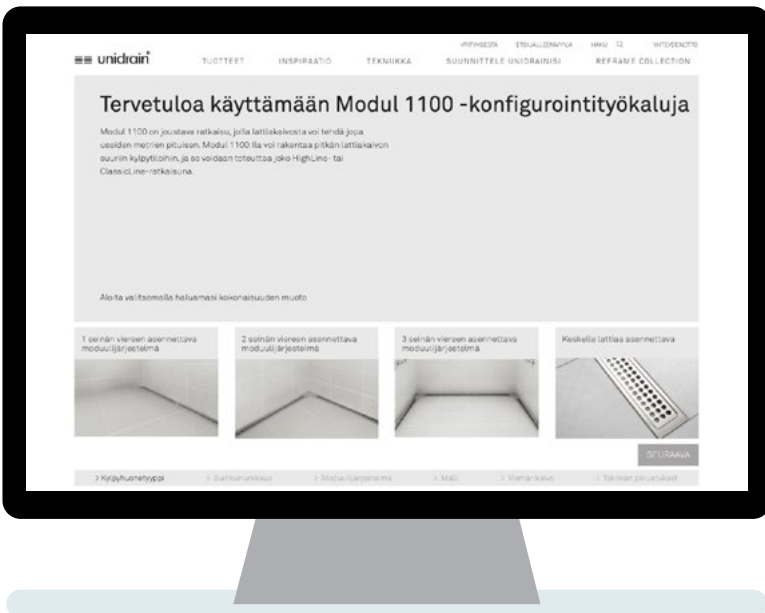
VIREHSESTA ETSI JÄLLEENMYYJÄ HAKU YHTEYDENOTTO

unidrain®

TUOTTEET INSPIRAATIO TEKNIIKKA SUUNNITTELE UNIDRAINISI REFRAME COLLECTION

Tervetuloa käyttämään Modul 1100 -konfigurointityökaluja

Modul 1100 on joustava ratkaisu, jolla lattiakaivosta voi tehdä jopa useiden metrien pituisen. Modul 1100:lla voi rakentaa pitkän lattiakaivon suuriin kylpytiloihin, ja se voidaan toteuttaa joko HighLine- tai ClassicLine-ratkaisuna.

Aloita valitsemalla haluamasi kokonaisuuden muoto

1 seinän viereen asennettava moduulijärjestelmä

2 seinän viereen asennettava moduulijärjestelmä

3 seinän viereen asennettava moduulijärjestelmä

Keskelle lattiaa asennettava

SEURAAVA

> Kylpyhuonetyyppi > Suhteutus > Moduulijärjestelmä > Malli > Viemärikaivo > Tarvikset pituutukset